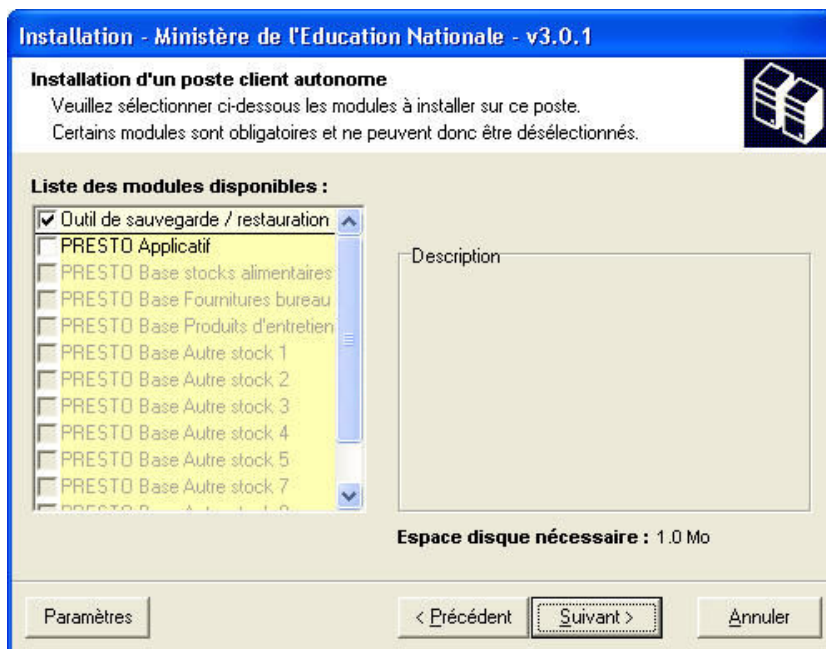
Installation - Ministère de l'Education Nationale - v3.0.1

Installation d'un poste client autonome
Veuillez sélectionner ci-dessous les modules à installer sur ce poste.
Certains modules sont obligatoires et ne peuvent donc être désélectionnés.

Liste des modules disponibles :

☑ Outil de sauvegarde / restauration
☐ PRESTO Applicatif
☐ PRESTO Base stocks alimentaires
☐ PRESTO Base Fournitures bureau
☐ PRESTO Base Produits d'entretien
☐ PRESTO Base Autre stock 1
☐ PRESTO Base Autre stock 2
☐ PRESTO Base Autre stock 3
☐ PRESTO Base Autre stock 4
☐ PRESTO Base Autre stock 5
☐ PRESTO Base Autre stock 7
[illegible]

Description

Espace disque nécessaire : 1.0 Mo

Paramètres

< Précédent

Suivant >

Annuler